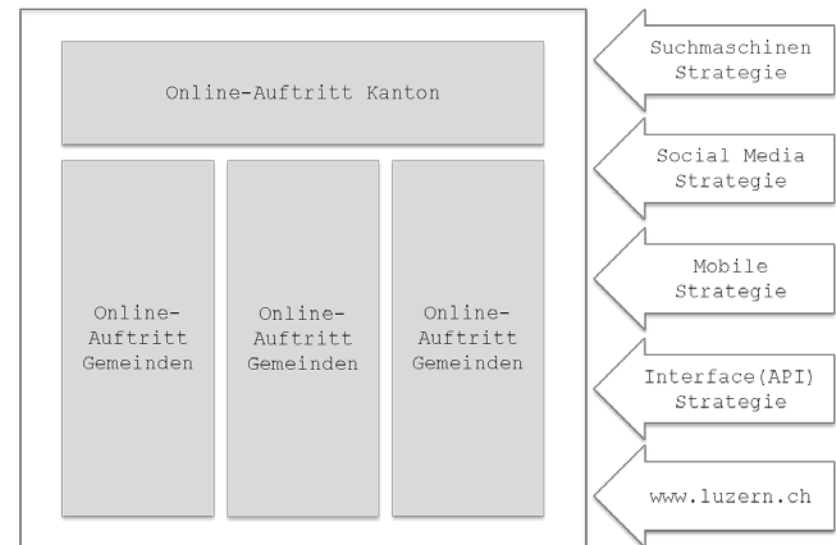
Online-Auftritt Kanton

Online-Auftritt Gemeinden

Online-Auftritt Gemeinden

Online-Auftritt Gemeinden

Suchmaschinen Strategie

Social Media Strategie

Mobile Strategie

Interface(API) Strategie

www.luzern.ch